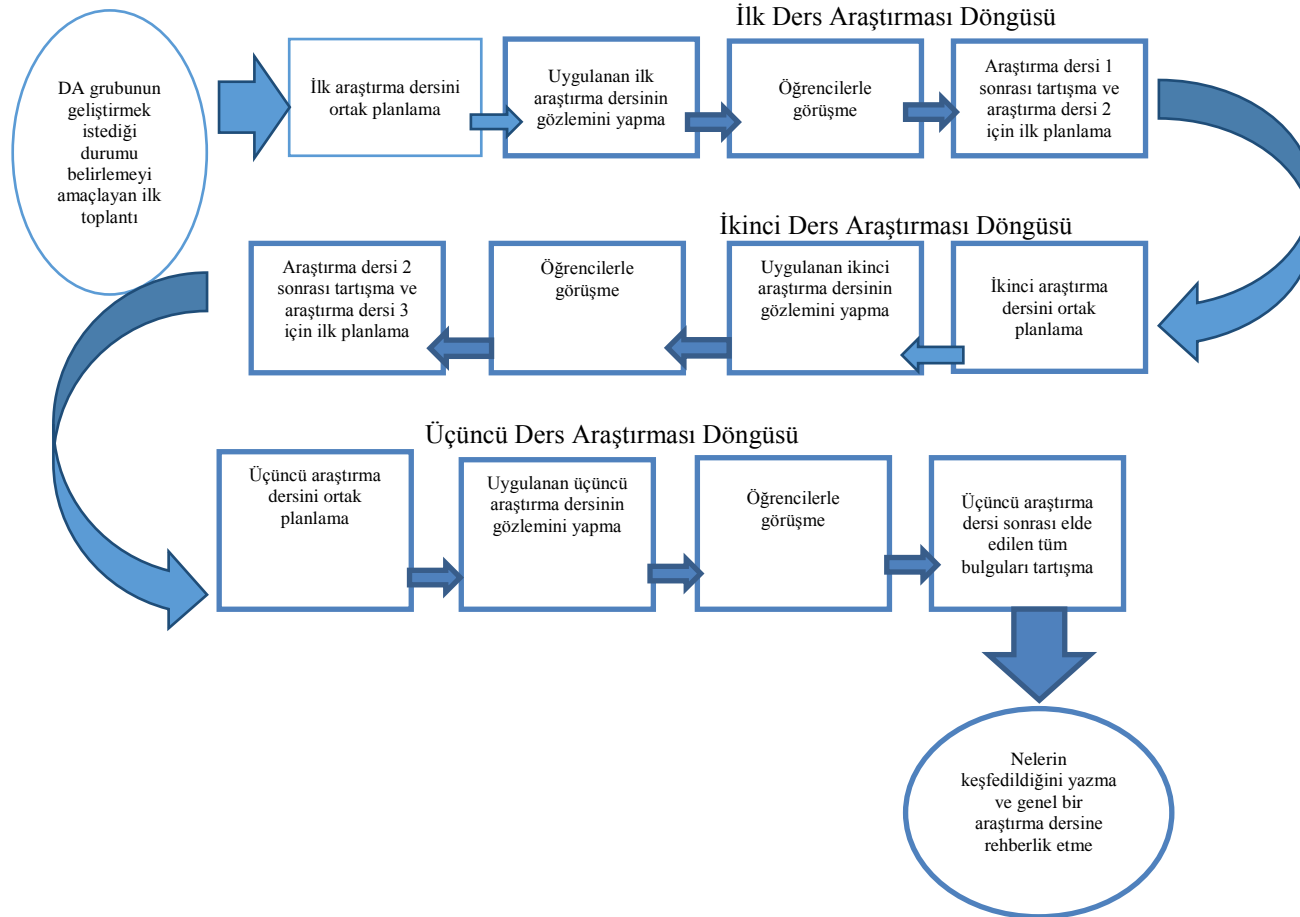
İlk Ders Araştırması Döngüsü

DA grubunun geliştirmek istediği durumu belirlemeyi amaçlayan ilk toplantı

İlk araştırma dersini ortak planlama

Uygulanan ilk araştırma dersinin gözlemini yapma

Öğrencilerle görüşme

Araştırma dersi 1 sonrası tartışma ve araştırma dersi 2 için ilk planlama

İkinci Ders Araştırması Döngüsü

İkinci araştırma dersini ortak planlama

Uygulanan ikinci araştırma dersinin gözlemini yapma

Öğrencilerle görüşme

Araştırma dersi 2 sonrası tartışma ve araştırma dersi 3 için ilk planlama

Üçüncü Ders Araştırması Döngüsü

Üçüncü araştırma dersini ortak planlama

Uygulanan üçüncü araştırma dersinin gözlemini yapma

Öğrencilerle görüşme

Üçüncü araştırma dersi sonrası elde edilen tüm bulguları tartışma

Nelerin keşfedildiğini yazma ve genel bir araştırma dersine rehberlik etme